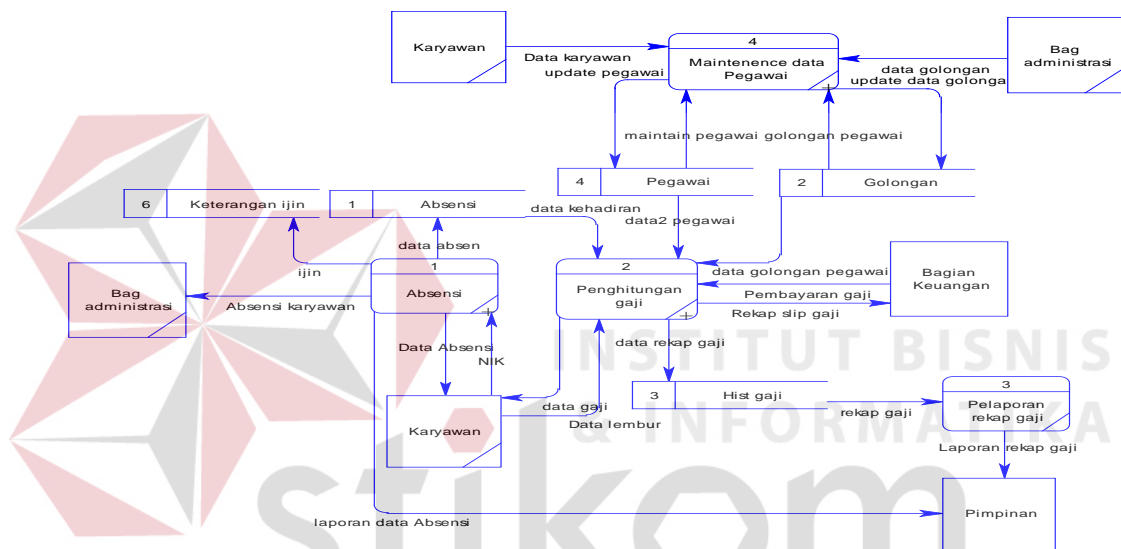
Karyawan

Data karyawan
update pegawai

4
Maintenence data Pegawai

data golongan
update data golonga

Bag administrasi

maintain pegawai golongan pegawai

4 | Pegawai

2 | Golongan

6 | Keterangan ijin

1 | Absensi

data kehadiran

data2 pegawai

data absen

ijin

1
Absensi

2
Penghitungan gaji

data golongan pegawai

Bagian Keuangan

Bag administrasi

Absensi karyawan

Pembayaran gaji

Rekap slip gaji

Data Absensi

NIK

data rekap gaji

3 | Hist gaji

3
Pelaporan rekap gaji

rekap gaji

data gaji

Karyawan

Data lembur

Laporan rekap gaji

Pimpinan

laporan data Absensi

INSTITUT BISNIS
& INFORMATIKA
stikom